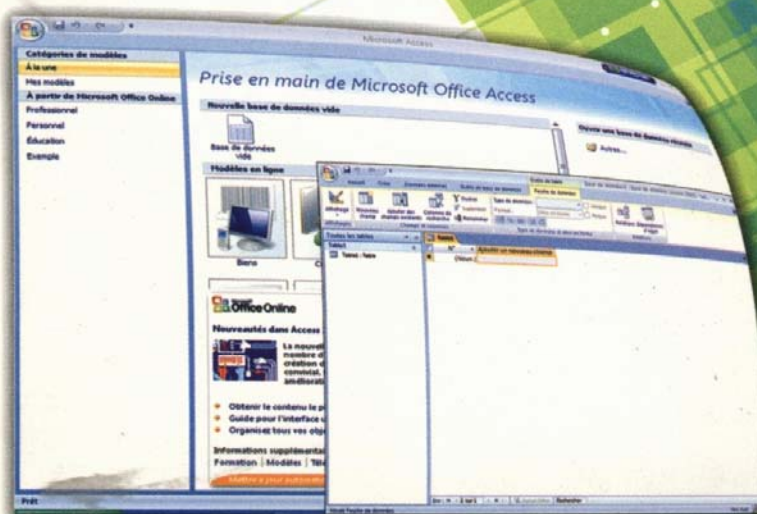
Microsoft Access

Catégories de modèles
À la une
Mes modèles
À partir de Microsoft Office Online
Professionnel
Personnel
Éducation
Exemple

Prise en main de Microsoft Office Access

Nouvelle base de données vide

Base de données vide

Modèles en ligne

Ouvrir une base de données récente

Autres...

Biens

Office Online

Nouveautés dans Access

La nouvell
nombre d
création d
convivial.
amélioratio

Obtenir le contenu le p
Guide pour l'interface u
Organisez tous vos obj

Informations supplémentai
Formation | Modèles | Tél

Toutes les tables
Table1
Table1 : Table

Table1
N°
Ajouter un nouveau champ
(Nouv.)

Enr : 1 sur 1
Rechercher

Prêt